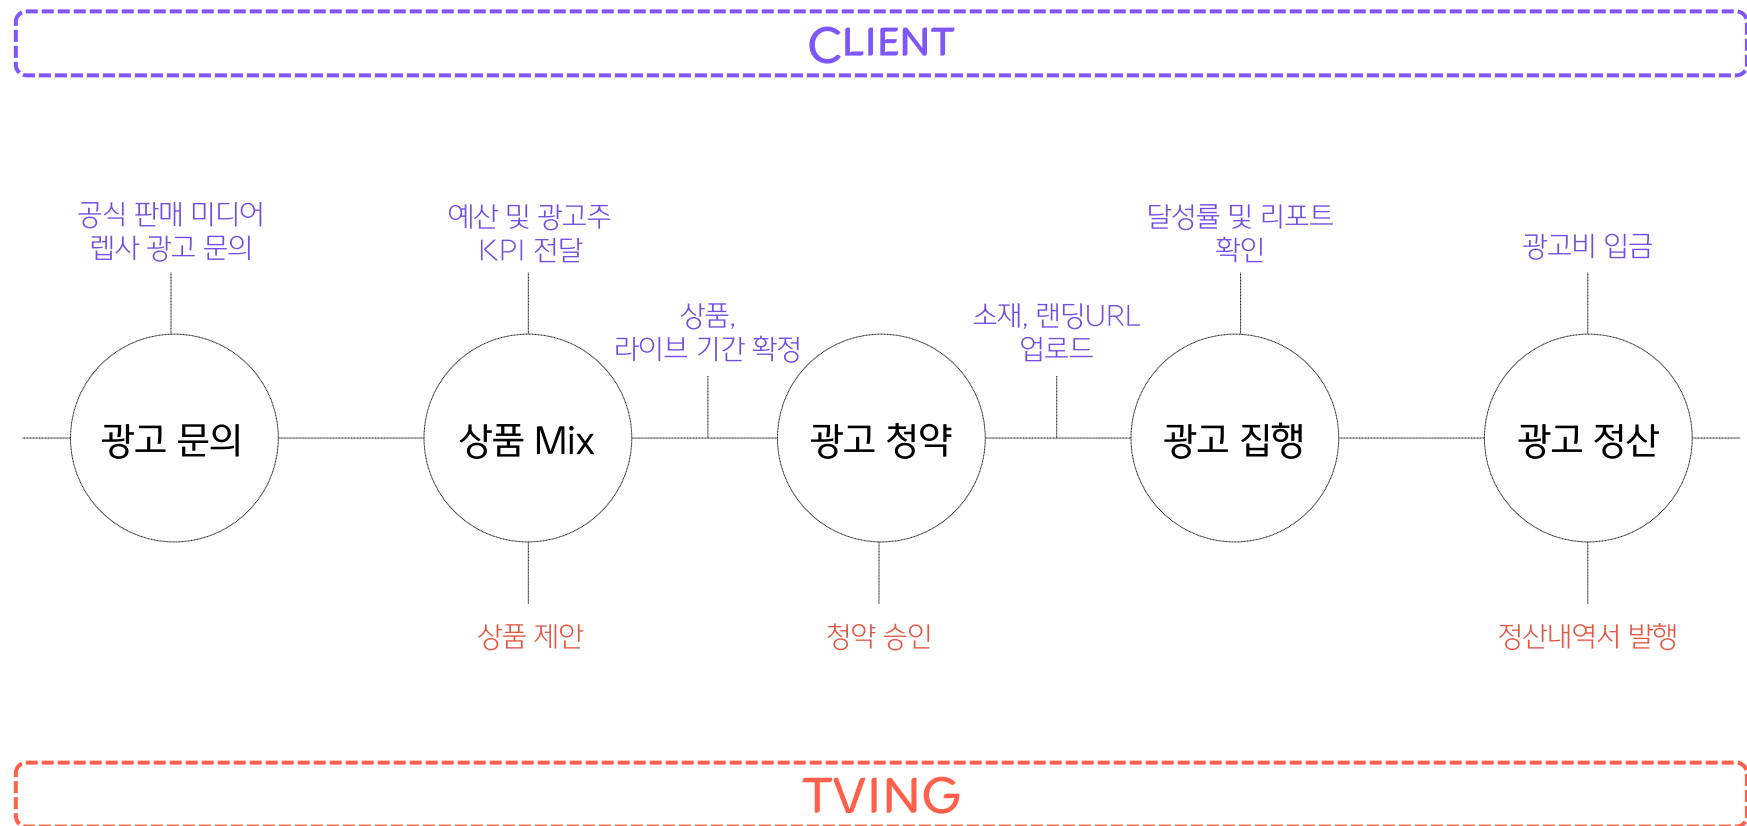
CLIENT

공식 판매 미디어
렙사 광고 문의

예산 및 광고주
KPI 전달

상품,
라이브 기간 확정

소재, 랜딩URL
업로드

달성률 및 리포트
확인

광고비 입금

광고 문의

상품 Mix

광고 청약

광고 집행

광고 정산

상품 제안

청약 승인

정산내역서 발행

TVING